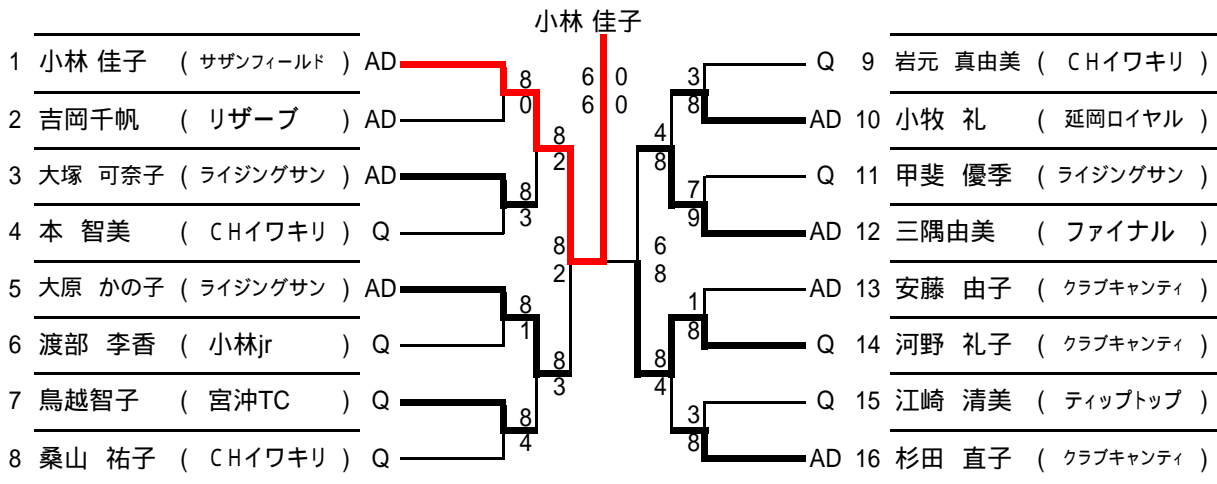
小林 佳子

1 小林 佳子 ( サザンフィールド ) AD
2 吉岡千帆 ( リザーブ ) AD
3 大塚 可奈子 ( ライジングサン ) AD
4 本 智美 ( CHイワキリ ) Q
5 大原 かの子 ( ライジングサン ) AD
6 渡部 李香 ( 小林jr ) Q
7 鳥越智子 ( 宮沖TC ) Q
8 桑山 祐子 ( CHイワキリ ) Q

8 0
8 3
8 1
8 4
8 2
8 3
8 2
6 0
6 0

Q 9 岩元 真由美 ( CHイワキリ )
AD 10 小牧 礼 ( 延岡ロイヤル )
Q 11 甲斐 優季 ( ライジングサン )
AD 12 三隅由美 ( ファイナル )
AD 13 安藤 由子 ( クラブキャンティ )
Q 14 河野 礼子 ( クラブキャンティ )
Q 15 江崎 清美 ( ティップトップ )
AD 16 杉田 直子 ( クラブキャンティ )

3 8
7 9
1 8
3 8
4 8
8 4
6 8